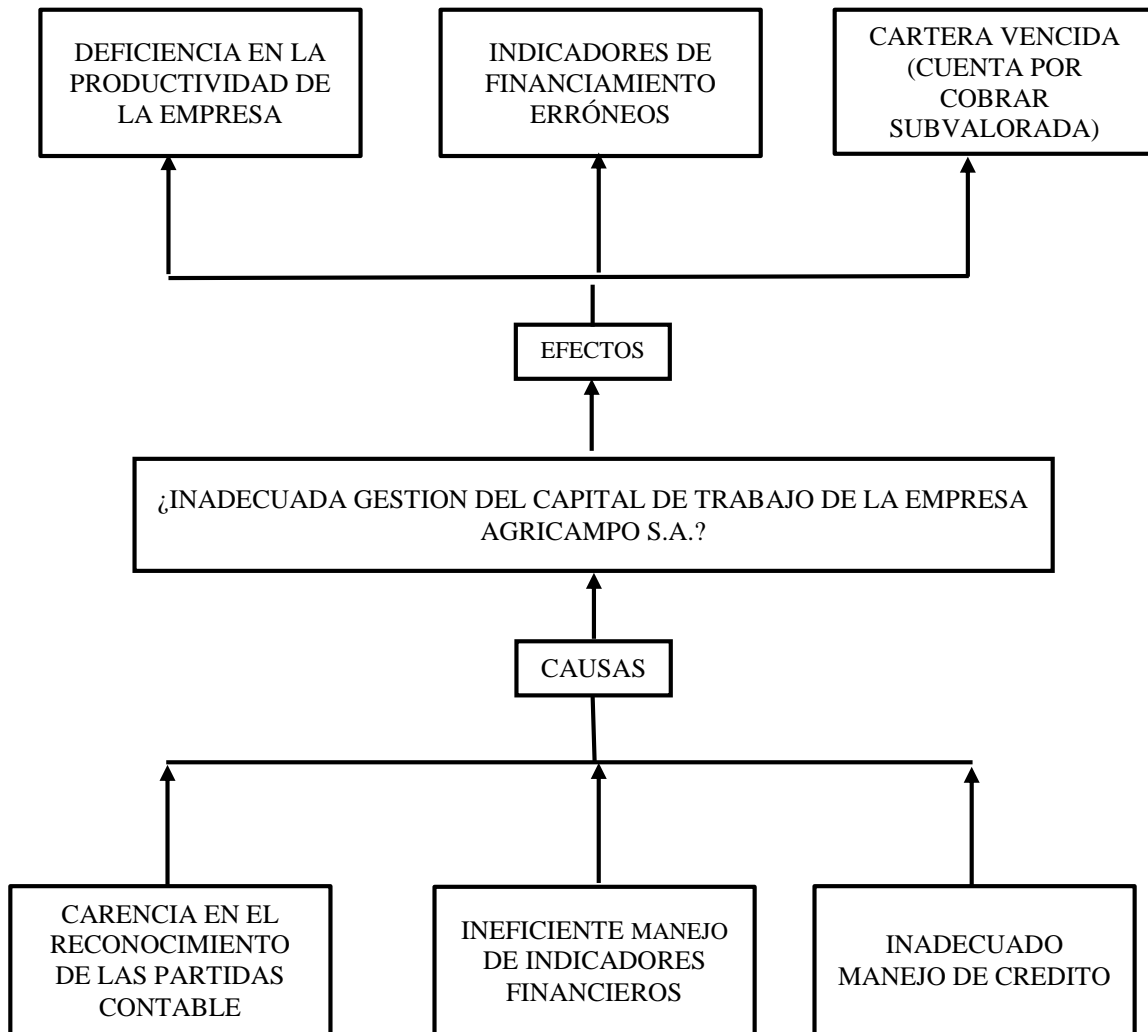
DEFICIENCIA EN LA PRODUCTIVIDAD DE LA EMPRESA

INDICADORES DE FINANCIAMIENTO ERRÓNEOS

CARTERA VENCIDA (CUENTA POR COBRAR SUBVALORADA)

EFECTOS

¿INADECUADA GESTION DEL CAPITAL DE TRABAJO DE LA EMPRESA AGRICAMPO S.A.?

CAUSAS

CARENCIA EN EL RECONOCIMIENTO DE LAS PARTIDAS CONTABLE

INEFICIENTE MANEJO DE INDICADORES FINANCIEROS

INADECUADO MANEJO DE CREDITO